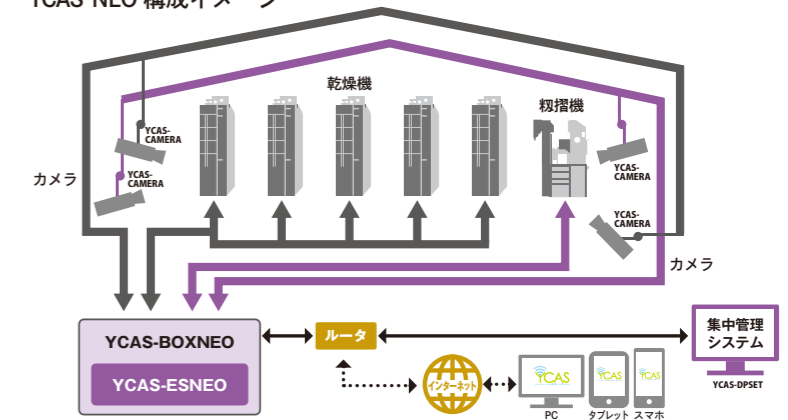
YCAS-NEO 構成イメージ

乾燥機

籾摺機

YCAS-CAMERA

YCAS-CAMERA

YCAS-CAMERA

YCAS-CAMERA

カメラ

カメラ

YCAS-BOXNEO

YCAS-ESNEO

ルータ

集中管理システム

YCAS-DPSET

インターネット

YCAS

YCAS

YCAS

PC

タブレット

スマホ